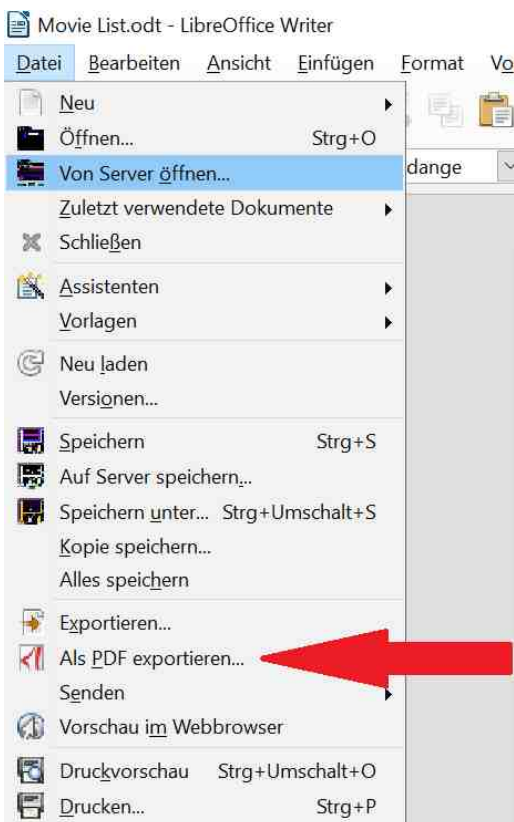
Movie List.odt - LibreOffice Writer

Datei Bearbeiten Ansicht Einfügen Format Vo

Neu
Öffnen... Strg+O
Von Server öffnen...
Zuletzt verwendete Dokumente
Schließen
Assistenten
Vorlagen
Neu laden
Versionen...
Speichern Strg+S
Auf Server speichern...
Speichern unter... Strg+Umschalt+S
Kopie speichern...
Alles speichern
Exportieren...
Als PDF exportieren...
Senden
Vorschau im Webbrowser
Druckvorschau Strg+Umschalt+O
Drucken... Strg+P

dange